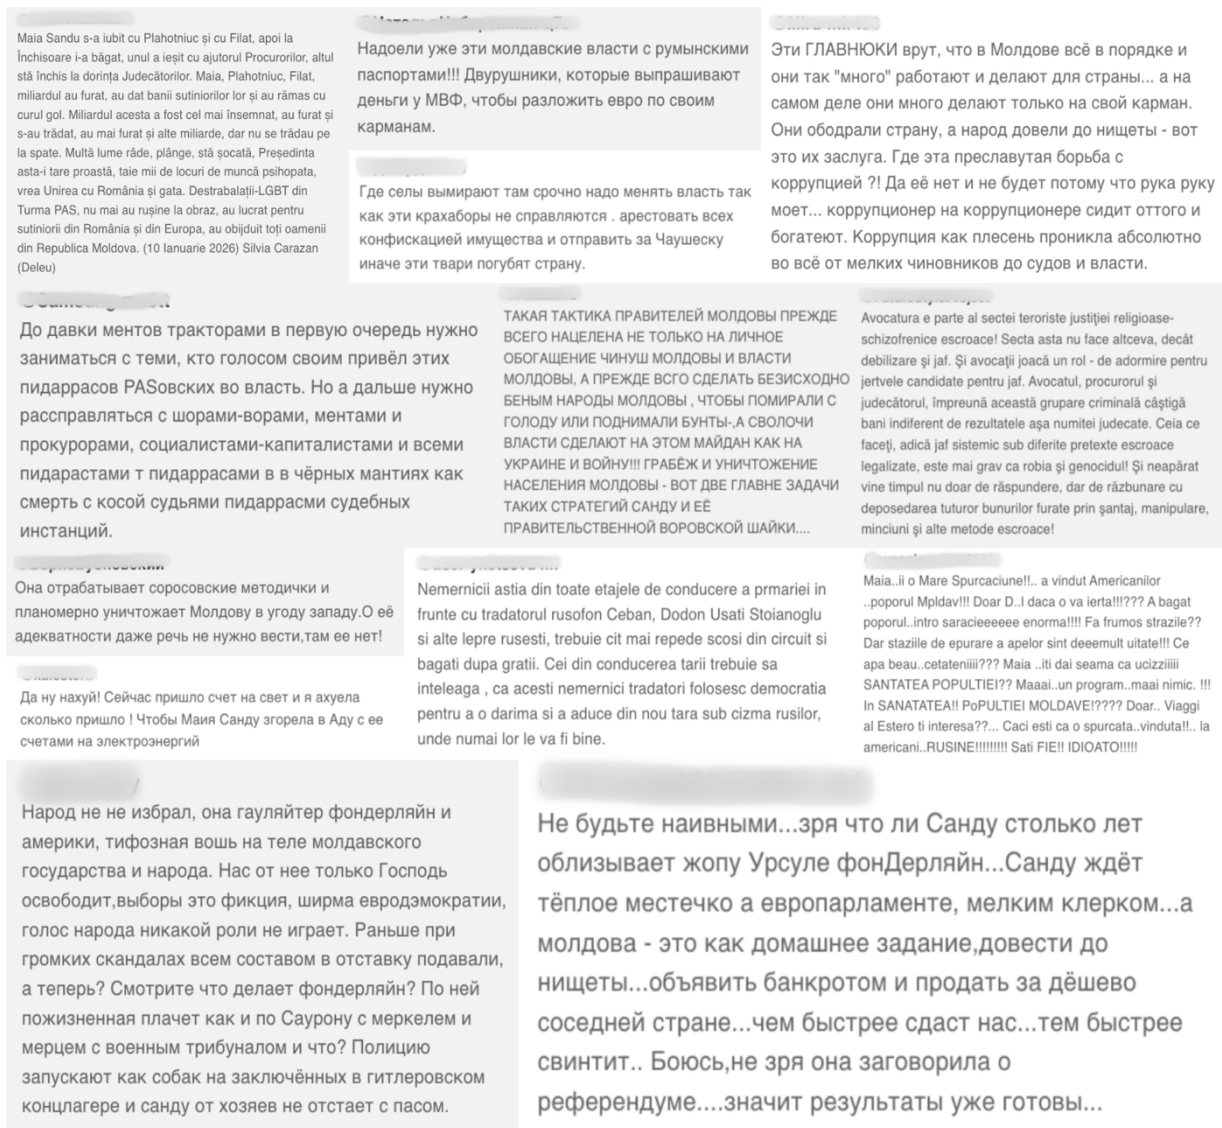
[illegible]

Maia Sandu s-a iubit cu Plahotniuc și cu Filat, apoi la Închisoare i-a băgat, unul a ieșit cu ajutorul Procurorilor, altul stă închis la dorința Judecătorilor. Maia, Plahotniuc, Filat, miliardul au furat, au dat banii sutiniorilor lor și au rămas cu curul gol. Miliardul acesta a fost cel mai însemnat, au furat și s-au trădat, au mai furat și alte miliarde, dar nu se trădau pe la spate. Multă lume râde, plânge, stă șocată, Președinta asta-i tare proastă, taie mii de locuri de muncă psihopata, vrea Unirea cu România și gata. Destrabalații-LGBT din Turma PAS, nu mai au rușine la obraz, au lucrat pentru sutiniorii din România și din Europa, au obijduit toți oamenii din Republica Moldova. (10 Ianuarie 2026) Silvia Carazan (Deleu)

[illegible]

Надоели уже эти молдавские власти с румынскими паспортами!!! Двурушники, которые выпрашивают деньги у МВФ, чтобы разложить евро по своим карманам.

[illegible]

Где селы вымирают там срочно надо менять власть так как эти крахаборы не справляются . арестовать всех конфискацией имущества и отправить за Чаушеску иначе эти твари погубят страну.

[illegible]

Эти ГЛАВНЮКИ врут, что в Молдове всё в порядке и они так "много" работают и делают для страны... а на самом деле они много делают только на свой карман. Они ободрали страну, а народ довели до нищеты - вот это их заслуга. Где эта преславутая борьба с коррупцией ?! Да её нет и не будет потому что рука руку моет... коррупционер на коррупционере сидит оттого и богатеют. Коррупция как плесень проникла абсолютно во всё от мелких чиновников до судов и власти.

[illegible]

До давки ментов тракторами в первую очередь нужно заниматься с теми, кто голосом своим привёл этих пидаррасов PASовских во власть. Но а дальше нужно расправляться с шорами-ворами, ментами и прокурорами, социалистами-капиталистами и всеми пидарастами т пидаррасами в в чёрных мантиях как смерть с косой судьями пидаррасми судебных инстанций.

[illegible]

ТАКАЯ ТАКТИКА ПРАВИТЕЛЕЙ МОЛДОВЫ ПРЕЖДЕ ВСЕГО НАЦЕЛЕНА НЕ ТОЛЬКО НА ЛИЧНОЕ ОБОГАЩЕНИЕ ЧИНУШ МОЛДОВЫ И ВЛАСТИ МОЛДОВЫ, А ПРЕЖДЕ ВСГО СДЕЛАТЬ БЕЗИСХОДНО БЕНЫМ НАРОДЫ МОЛДОВЫ , ЧТОБЫ ПОМИРАЛИ С ГОЛОДУ ИЛИ ПОДНИМАЛИ БУНТЫ-,А СВОЛОЧИ ВЛАСТИ СДЕЛАЮТ НА ЭТОМ МАЙДАН КАК НА УКРАИНЕ И ВОЙНУ!!! ГРАБЁЖ И УНИЧТОЖЕНИЕ НАСЕЛЕНИЯ МОЛДОВЫ - ВОТ ДВЕ ГЛАВНЕ ЗАДАЧИ ТАКИХ СТРАТЕГИЙ САНДУ И ЕЁ ПРАВИТЕЛЬСТВЕННОЙ ВОРОВСКОЙ ШАЙКИ....

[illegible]

Avocatura e parte al sectei teroriste justiției religioase-schizofrenice escroace! Secta asta nu face altceva, decât debilizare și jaf. Și avocații joacă un rol - de adormire pentru jertvele candidate pentru jaf. Avocatul, procurorul și judecătorul, împreună această grupare criminală câștigă bani indiferent de rezultatele așa numitei judecate. Ceia ce faceți, adică jaf sistemic sub diferite pretexte escroace legalizate, este mai grav ca robia și genocidul! Și neapărat vine timpul nu doar de răspundere, dar de răzbunare cu deposedarea tuturor bunurilor furate prin șantaj, manipulare, minciuni și alte metode escroace!

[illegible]

Она отрабатывает соросовские методички и планомерно уничтожает Молдову в угоду западу.О её адекватности даже речь не нужно вести,там ее нет!

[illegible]

Да ну нахуй! Сейчас пришло счет на свет и я ахуела сколько пришло ! Чтобы Маия Санду згорела в Аду с ее счетами на электроэнергий

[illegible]

Nemernicii astia din toate etajele de conducere a prmariei in frunte cu tradatorul rusofon Ceban, Dodon Usati Stoianoglu si alte lepre rusesti, trebuie cit mai repede scosi din circuit si bagati dupa gratii. Cei din conducerea tarii trebuie sa inteleaga , ca acesti nemernici tradatori folosesc democratia pentru a o darima si a aduce din nou tara sub cizma rusilor, unde numai lor le va fi bine.

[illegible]

Maia..ii o Mare Spurcaciune!!.. a vindut Americanilor ..poporul Mpldav!!! Doar D..I daca o va ierta!!!??? A bagat poporul..intro saracieeeeee enorma!!!! Fa frumos strazile?? Dar staziile de epurare a apelor sint deeemult uitate!!! Ce apa beau..cetateniiii??? Maia ..iti dai seama ca ucizziiii SANTATEA POPULTIEI?? Maaai..un program..maai nimic. !!! In SANATATEA!! PoPULTIEI MOLDAVE!!??? Doar.. Viaggi al Estero ti interesa??... Caci esti ca o spurcata..vinduta!!.. la americani..RUSINE!!!!!!!!! Sati FIE!! IDIOATO!!!!!

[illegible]

Народ не не избрал, она гауляйтер фондерляйн и америки, тифозная вошь на теле молдавского государства и народа. Нас от нее только Господь освободит,выборы это фикция, ширма евродэмократии, голос народа никакой роли не играет. Раньше при громких скандалах всем составом в отставку подавали, а теперь? Смотрите что делает фондерляйн? По ней пожизненная плачет как и по Саурону с меркелем и мерцем с военным трибуналом и что? Полицию запускают как собак на заключённых в гитлеровском концлагере и санду от хозяев не отстает с пасом.

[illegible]

Не будьте наивными...зря что ли Санду столько лет облизывает жопу Урсуле фонДерляйн...Санду ждёт тёплое местечко а европарламенте, мелким клерком...а молдова - это как домашнее задание,довести до нищеты...объявить банкротом и продать за дёшево соседней стране...чем быстрее сдаст нас...тем быстрее свинтит.. Боюсь,не зря она заговорила о референдуме....значит результаты уже готовы...